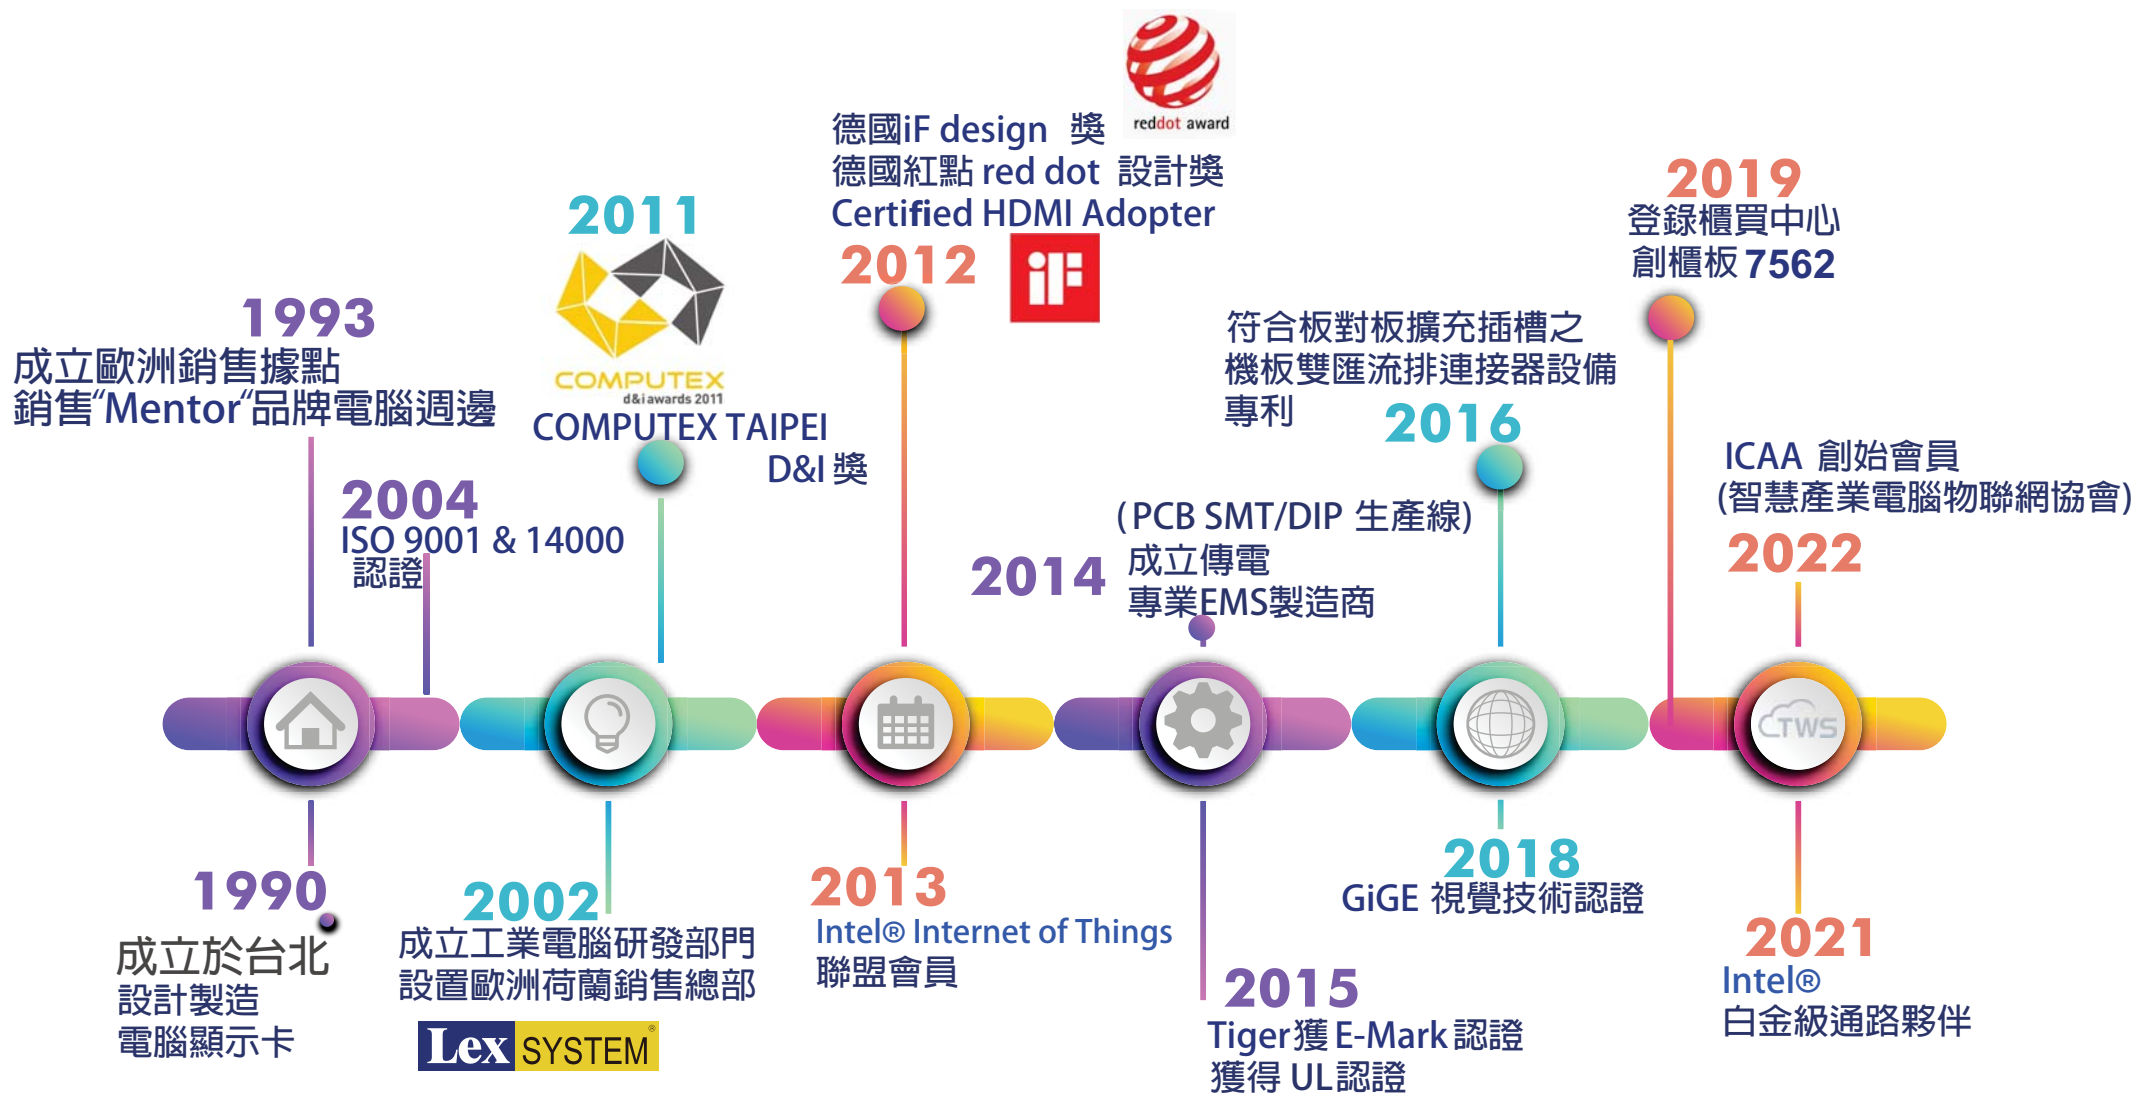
reddot award

德國iF design 獎
德國紅點 red dot 設計獎
Certified HDMI Adopter
2012

2011
COMPUTEX
d&i awards 2011
COMPUTEX TAIPEI
D&I 獎

1993
成立歐洲銷售據點
銷售"Mentor"品牌電腦週邊

2004
ISO 9001 & 14000
認證

2019
登錄櫃買中心
創櫃板 7562

符合板對板擴充插槽之
機板雙匯流排連接器設備
專利
2016

ICAA 創始會員
(智慧產業電腦物聯網協會)
2022

2014
(PCB SMT/DIP 生產線)
成立傳電
專業EMS製造商

TWS

1990
成立於台北
設計製造
電腦顯示卡

2002
成立工業電腦研發部門
設置歐洲荷蘭銷售總部
Lex SYSTEM

2013
Intel® Internet of Things
聯盟會員

2015
Tiger獲 E-Mark認證
獲得 UL認證

2018
GiGE 視覺技術認證

2021
Intel®
白金級通路夥伴